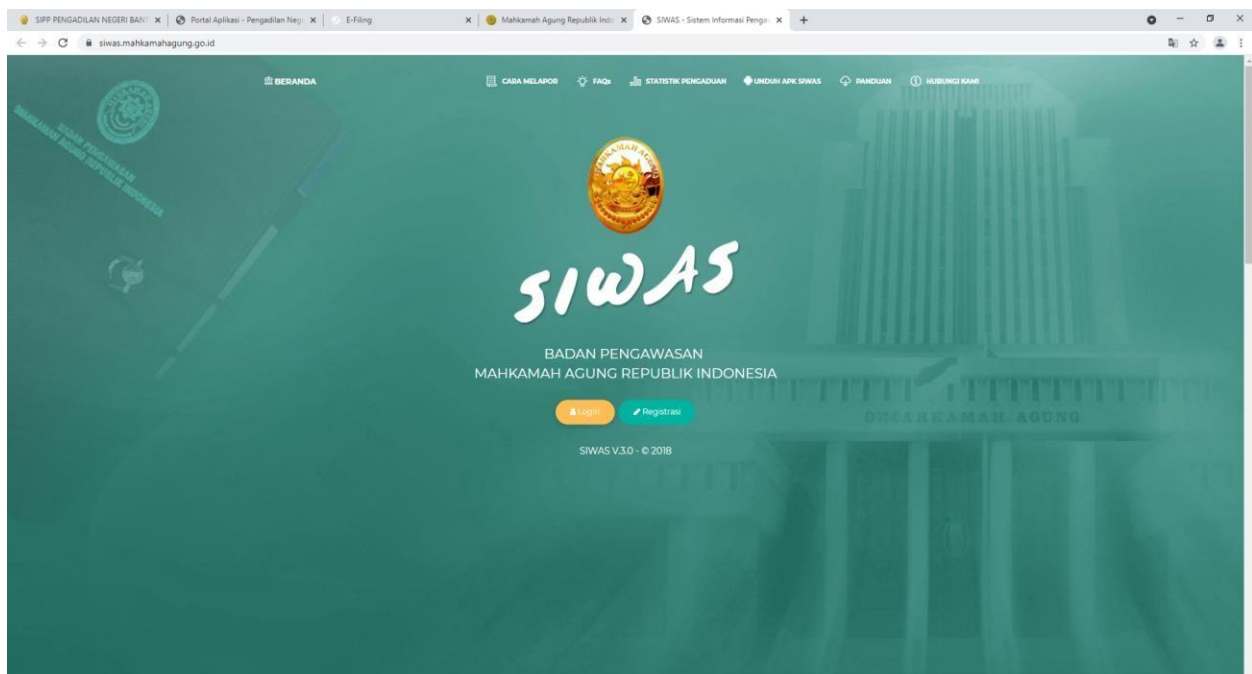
SIPP PENGADILAN NEGERI BANT ×
Portal Aplikasi - Pengadilan Neg ×
E-Filing ×
Mahkamah Agung Republik Indo ×
SIWAS - Sistem Informasi Penga ×
+

siwas.mahkamahagung.go.id

BERANDA
CARA MELAPOR
FAQs
STATISTIK PENGADUAN
UNDUH APK SIWAS
PANDUAN
HUBUNGI KAMI

BADAN PENGAWASAN MAHKAMAH AGUNG REPUBLIK INDONESIA

SIWAS

BADAN PENGAWASAN
MAHKAMAH AGUNG REPUBLIK INDONESIA

Login
Registrasi

SIWAS V.3.0 - © 2018

MAHKAMAH AGUNG